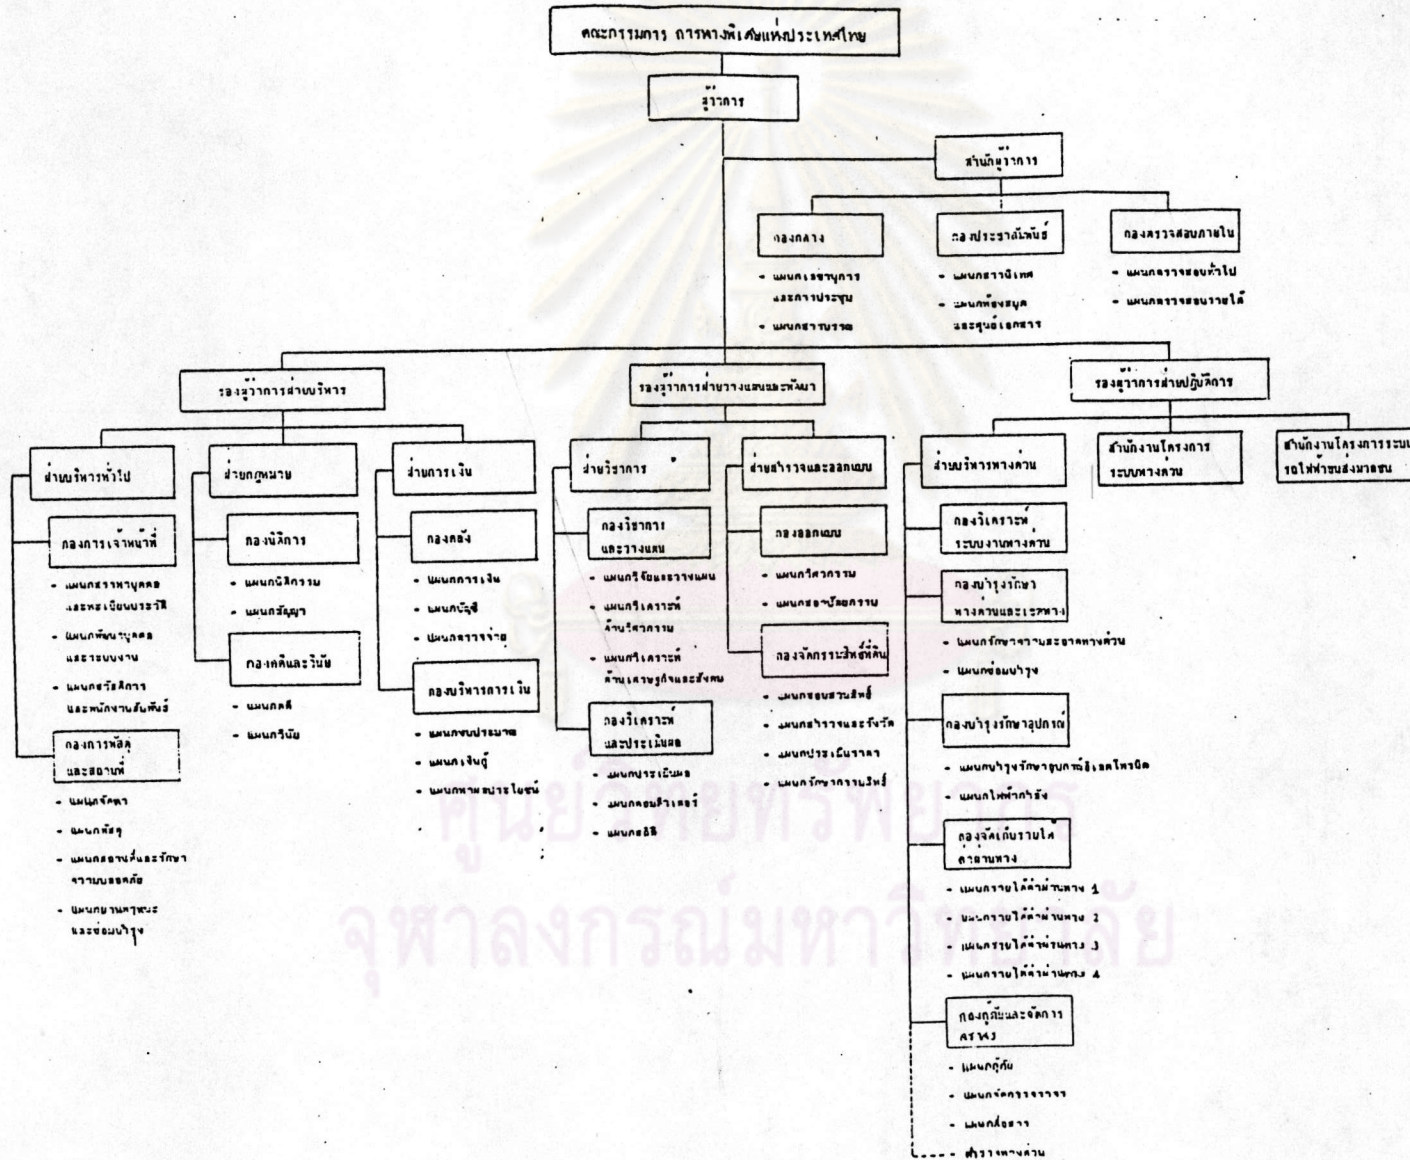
คณะกรรมการ การทางพิเศษแห่งประเทศไทย

ผู้ว่าการ

สำนักผู้ว่าการ

กองกลาง
- แผนกเลขานุการและการประชุม
- แผนกสารบรรณ

กองประชาสัมพันธ์
- แผนกข่าวสารนิเทศ
- แผนกห้องสมุดและศูนย์เอกสาร

กองตรวจสอบภายใน
- แผนกตรวจสอบทั่วไป
- แผนกตรวจสอบรายได้

รองผู้ว่าการฝ่ายบริหาร

ฝ่ายบริหารทั่วไป

กองการเจ้าหน้าที่
- แผนกสรรหาบุคคลและทะเบียนประวัติ
- แผนกพัฒนาบุคคลและระบบงาน
- แผนกสวัสดิการและพนักงานสัมพันธ์

กองการพัสดุและสถานที่
- แผนกจัดหา
- แผนกพัสดุ
- แผนกสถานที่และรักษาความปลอดภัย
- แผนกยานพาหนะและซ่อมบำรุง

ฝ่ายกฎหมาย

กองนิติการ
- แผนกนิติกรรม
- แผนกสัญญา

กองคดีและวินัย
- แผนกคดี
- แผนกวินัย

ฝ่ายการเงิน

กองคลัง
- แผนกการเงิน
- แผนกบัญชี
- แผนกตรวจจ่าย

กองบริหารการเงิน
- แผนกงบประมาณ
- แผนกเงินกู้
- แผนกหาผลประโยชน์

รองผู้ว่าการฝ่ายวางแผนและพัฒนา

ฝ่ายวิชาการ

กองวิชาการและวางแผน
- แผนกวิจัยและวางแผน
- แผนกวิเคราะห์ด้านวิศวกรรม
- แผนกวิเคราะห์ด้านเศรษฐกิจและสังคม

กองวิเคราะห์และประเมินผล
- แผนกประเมินผล
- แผนกคอมพิวเตอร์
- แผนกสถิติ

ฝ่ายสำรวจและออกแบบ

กองออกแบบ
- แผนกวิศวกรรม
- แผนกสถาปัตยกรรม

กองจัดกรรมสิทธิ์ที่ดิน
- แผนกสอบสวนสิทธิ์
- แผนกสำรวจและรังวัด
- แผนกประเมินราคา
- แผนกรักษากรรมสิทธิ์

รองผู้ว่าการฝ่ายปฏิบัติการ

ฝ่ายบริหารทางด่วน

กองวิเคราะห์ระบบงานทางด่วน

กองบำรุงรักษาทางด่วนและเขตทาง
- แผนกรักษาความสะอาดทางด่วน
- แผนกซ่อมบำรุง

กองบำรุงรักษาอุปกรณ์
- แผนกบำรุงรักษาอุปกรณ์อิเลคโทรนิค
- แผนกไฟฟ้ากำลัง

กองจัดเก็บรายได้ค่าผ่านทาง
- แผนกรายได้ค่าผ่านทาง 1
- แผนกรายได้ค่าผ่านทาง 2
- แผนกรายได้ค่าผ่านทาง 3
- แผนกรายได้ค่าผ่านทาง 4

กองกู้ภัยและจัดการจราจร
- แผนกกู้ภัย
- แผนกจัดการจราจร
- แผนกสื่อสาร

ตำรวจทางด่วน

สำนักงานโครงการระบบทางด่วน

สำนักงานโครงการระบบรถไฟฟ้าขนส่งมวลชน

ศูนย์วิทยทรัพยากร
จุฬาลงกรณ์มหาวิทยาลัย